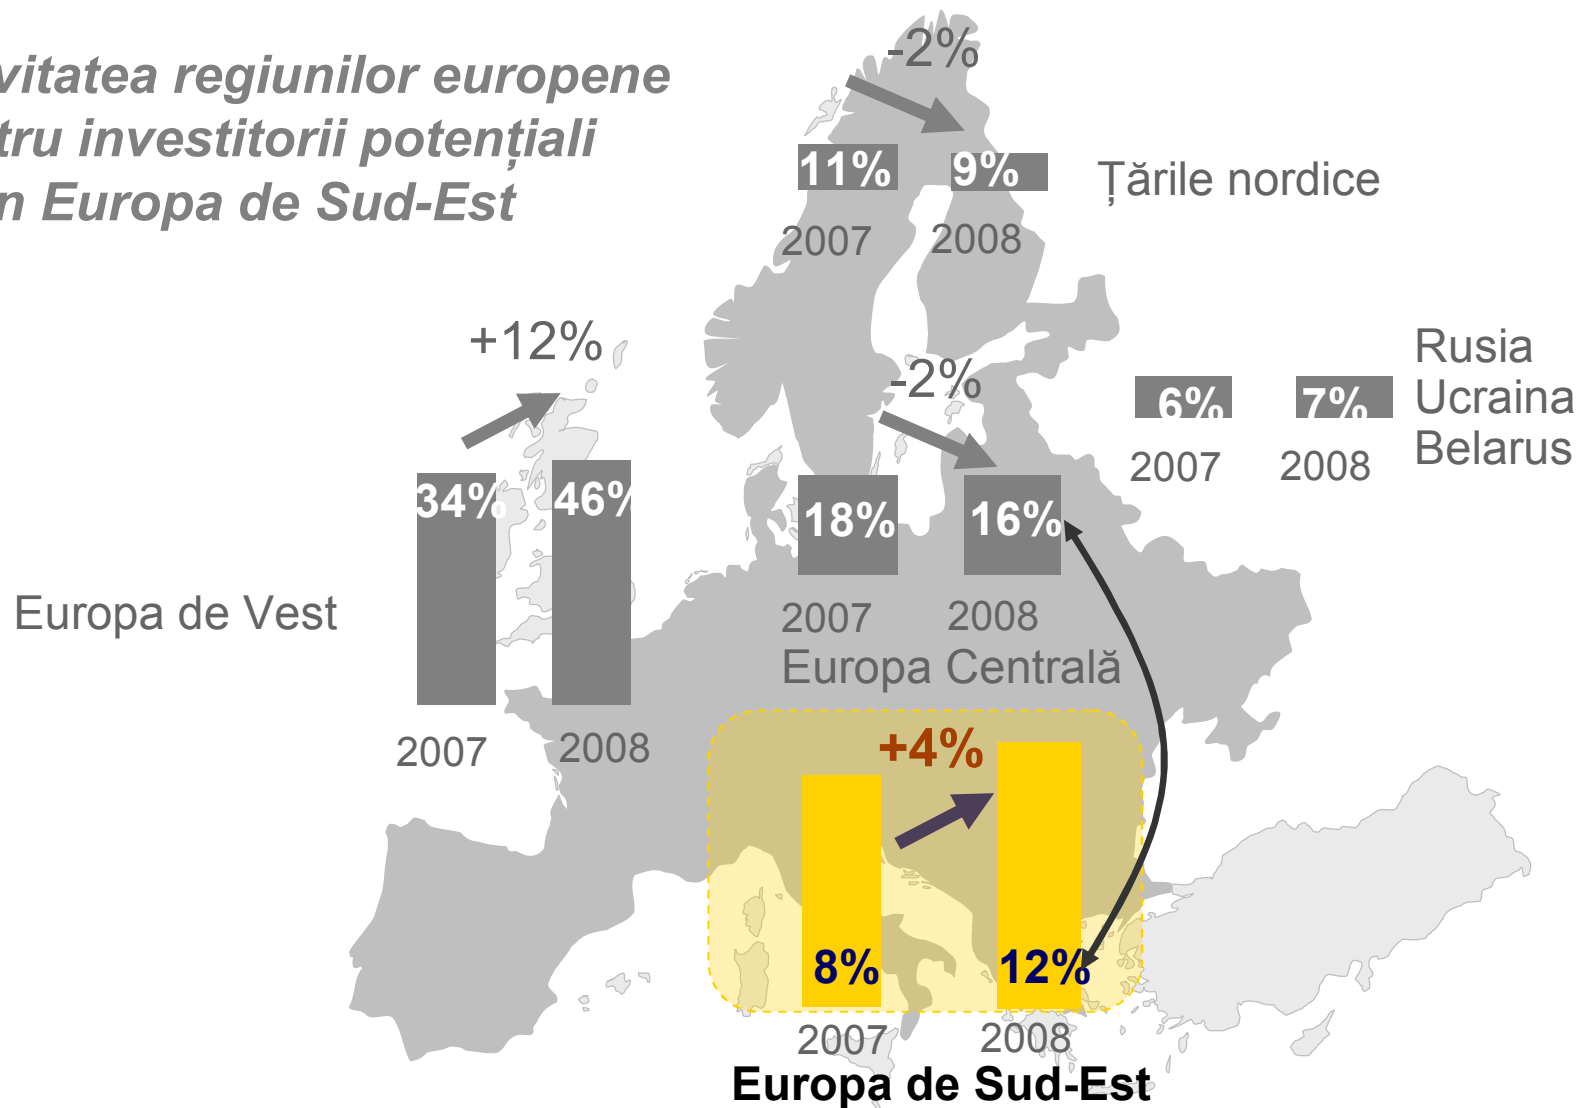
vitatea regiunilor europene
tru investitorii potențiali
n Europa de Sud-Est

-2%

11% 9%

2007 2008

Țările nordice

+12%

-2%

Rusia
Ucraina
Belarus

6% 7%

2007 2008

34% 46%

18% 16%

Europa de Vest

2007 2008

Europa Centrală

2007 2008

+4%

8% 12%

2007 2008

Europa de Sud-Est